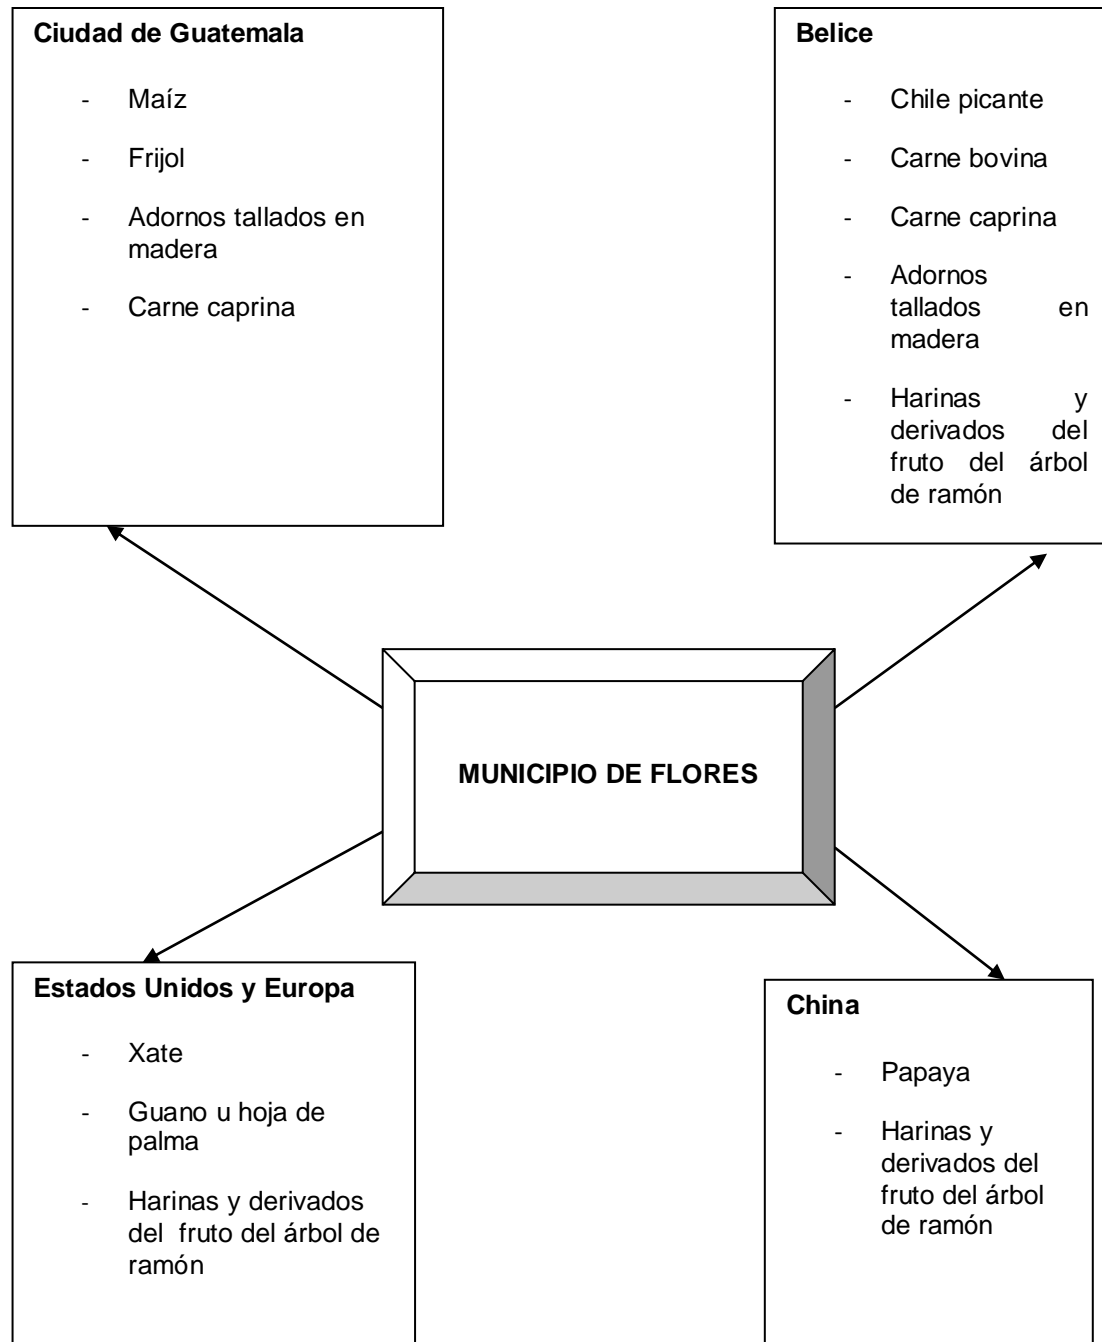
Ciudad de Guatemala

- Maíz
- Frijol
- Adornos tallados en madera
- Carne caprina

Belice

- Chile picante
- Carne bovina
- Carne caprina
- Adornos tallados en madera
- Harinas y derivados del fruto del árbol de ramón

MUNICIPIO DE FLORES

Estados Unidos y Europa

- Xate
- Guano u hoja de palma
- Harinas y derivados del fruto del árbol de ramón

China

- Papaya
- Harinas y derivados del fruto del árbol de ramón